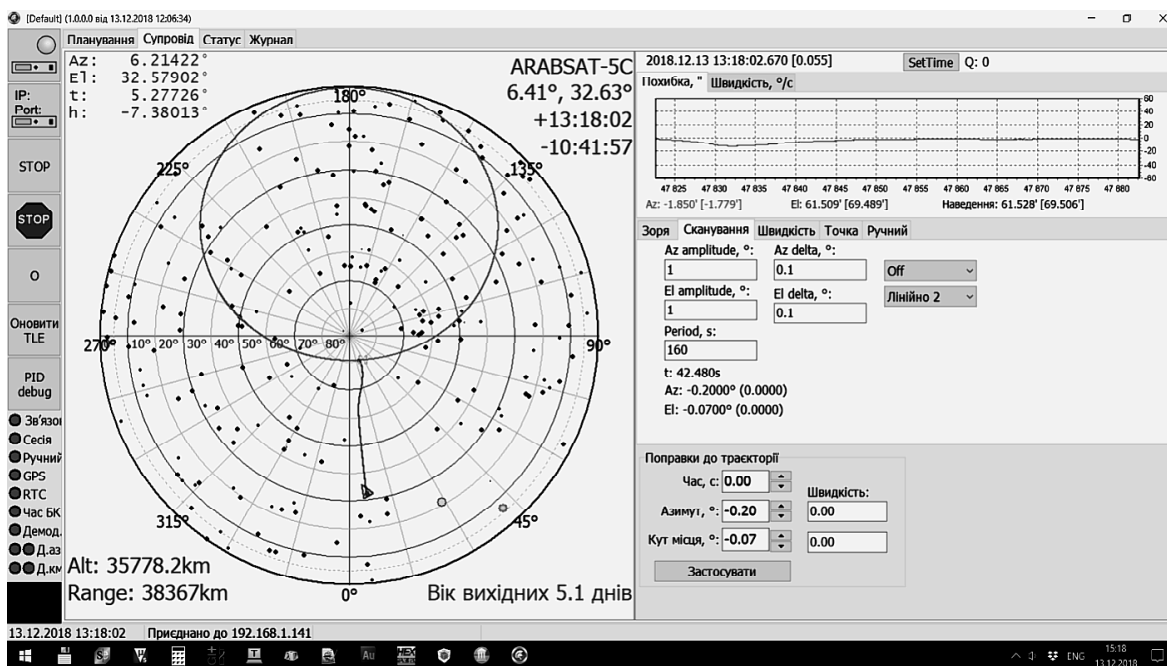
[Default] (1.0.0.0 від 13.12.2018 12:06:34)

Планування Супровід Статус Журнал

IP:
Port:

STOP

STOP

O

Оновити TLE

PID debug

Зв'язо
Сесія
Ручний
GPS
RTC
Час БК
Демод.
Д.аз
Д.км

Az: 6.21422°
El: 32.57902°
t: 5.27726°
h: -7.38013°

ARABSAT-5C
6.41°, 32.63°
+13:18:02
-10:41:57

180°
225°
135°
270°
10°
20°
30°
40°
50°
60°
70°
80°
90°
315°
45°
0°

Alt: 35778.2km
Range: 38367km
Вік вихідних 5.1 днів

2018.12.13 13:18:02.670 [0.055]
SetTime Q: 0

Похибка, " Швидкість, °/с

80
60
40
20
0
-20
-40
-60

47 825 47 830 47 835 47 840 47 845 47 850 47 855 47 860 47 865 47 870 47 875 47 880

Az: -1.850' [-1.779'] El: 61.509' [69.489'] Наведення: 61.528' [69.506']

Зоря Сканування Швидкість Точка Ручний

Az amplitude, °:
1
Az delta, °:
0.1
Off
El amplitude, °:
1
El delta, °:
0.1
Лінійно 2
Period, s:
160
t: 42.480s
Az: -0.2000° (0.0000)
El: -0.0700° (0.0000)

Поправки до траєкторії
Час, с: 0.00
Азимут, °: -0.20
Кут місця, °: -0.07
Швидкість:
0.00
0.00
Застосувати

13.12.2018 13:18:02 Приєднано до 192.168.1.141

ENG 15:18 13.12.2018